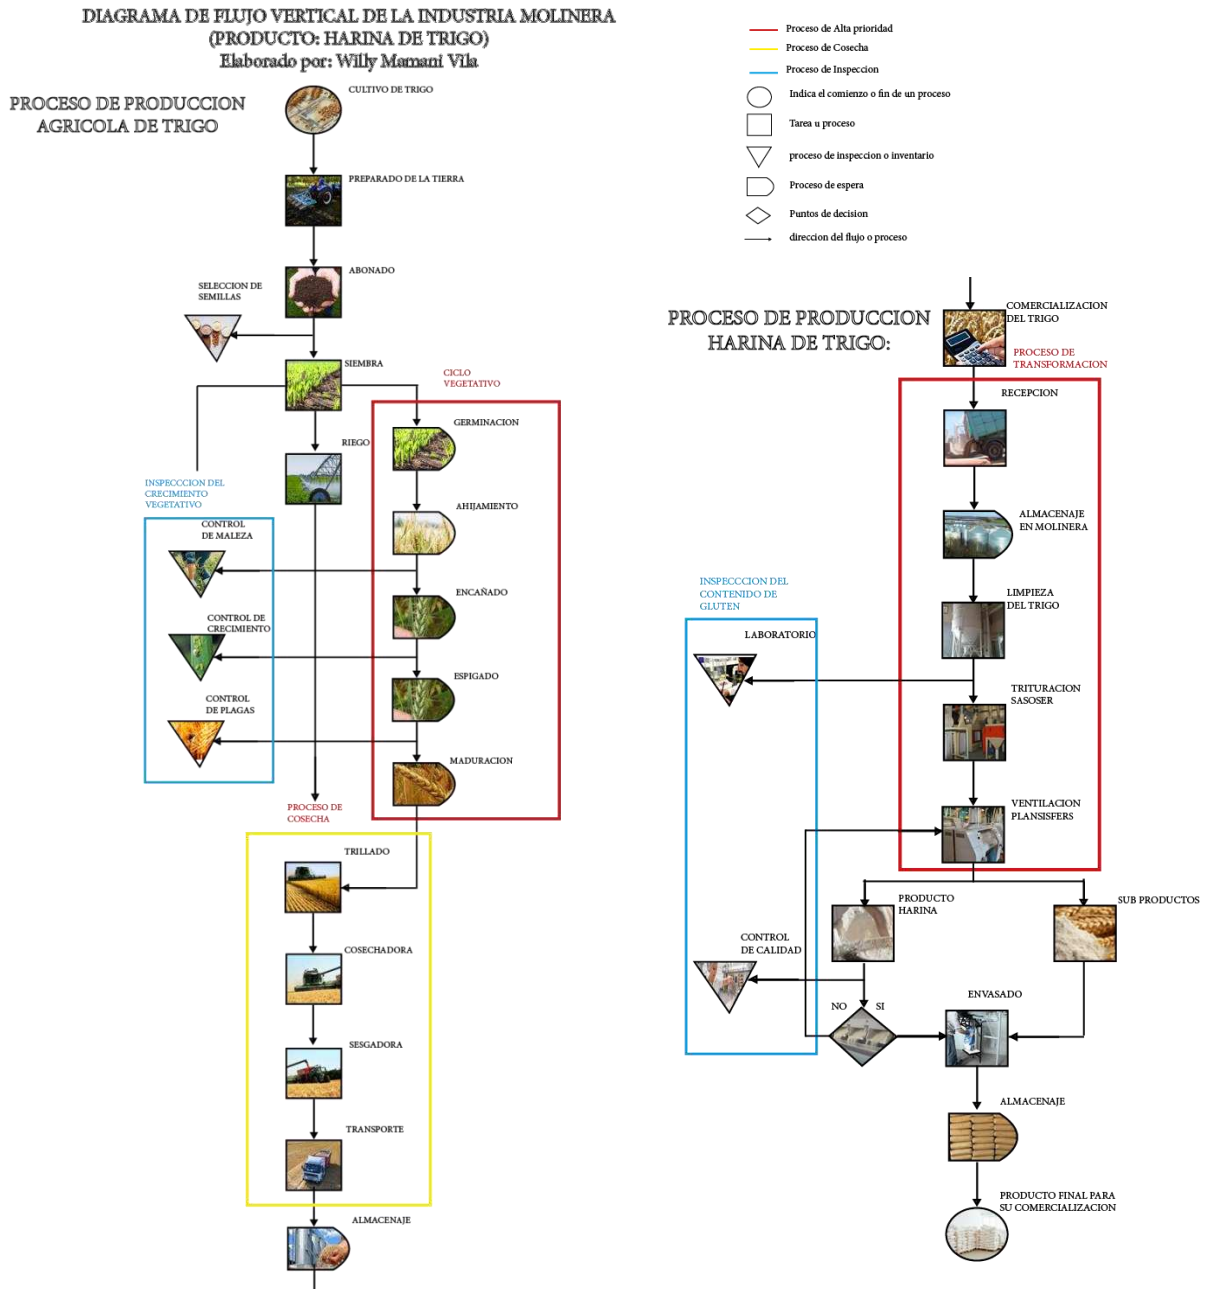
DIAGRAMA DE FLUJO VERTICAL DE LA INDUSTRIA MOLINERA
(PRODUCTO: HARINA DE TRIGO)
Elaborado por: Willy Mamani Vila

Proceso de Alta prioridad
Proceso de Cosecha
Proceso de Inspeccion
Indica el comienzo o fin de un proceso
Tarea u proceso
proceso de inspeccion o inventario
Proceso de espera
Puntos de decision
direccion del flujo o proceso

PROCESO DE PRODUCCION AGRICOLA DE TRIGO

CULTIVO DE TRIGO
PREPARADO DE LA TIERRA
ABONADO
SELECCION DE SEMILLAS
SIEMBRA
CICLO VEGETATIVO
GERMINACION
RIEGO
INSPECCCION DEL CRECIMIENTO VEGETATIVO
CONTROL DE MALEZA
AHIJAMIENTO
ENCAÑADO
CONTROL DE CRECIMIENTO
ESPIGADO
CONTROL DE PLAGAS
MADURACION
PROCESO DE COSECHA
TRILLADO
COSECHADORA
SESGADORA
TRANSPORTE
ALMACENAJE

PROCESO DE PRODUCCION HARINA DE TRIGO:

COMERCIALIZACION DEL TRIGO
PROCESO DE TRANSFORMACION
RECEPCION
ALMACENAJE EN MOLINERA
INSPECCCION DEL CONTENIDO DE GLUTEN
LIMPIEZA DEL TRIGO
LABORATORIO
TRITURACION SASOSER
VENTILACION PLANSISFERS
PRODUCTO HARINA
SUB PRODUCTOS
CONTROL DE CALIDAD
ENVASADO
NO
SI
ALMACENAJE
PRODUCTO FINAL PARA SU COMERCIALIZACION